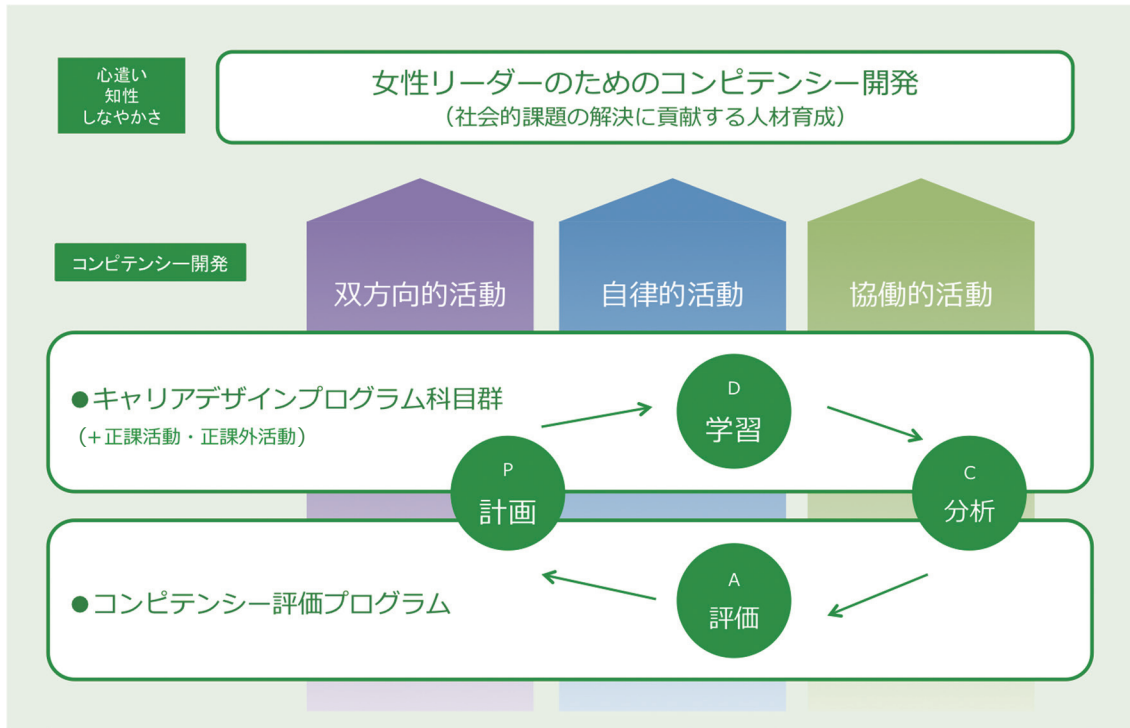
心遣い
知性
しなやかさ

女性リーダーのためのコンピテンシー開発
（社会的課題の解決に貢献する人材育成）

コンピテンシー開発

双方向的活動

自律的活動

協働的活動

●キャリアデザインプログラム科目群
（＋正課活動・正課外活動）

D
学習

P
計画

C
分析

A
評価

●コンピテンシー評価プログラム